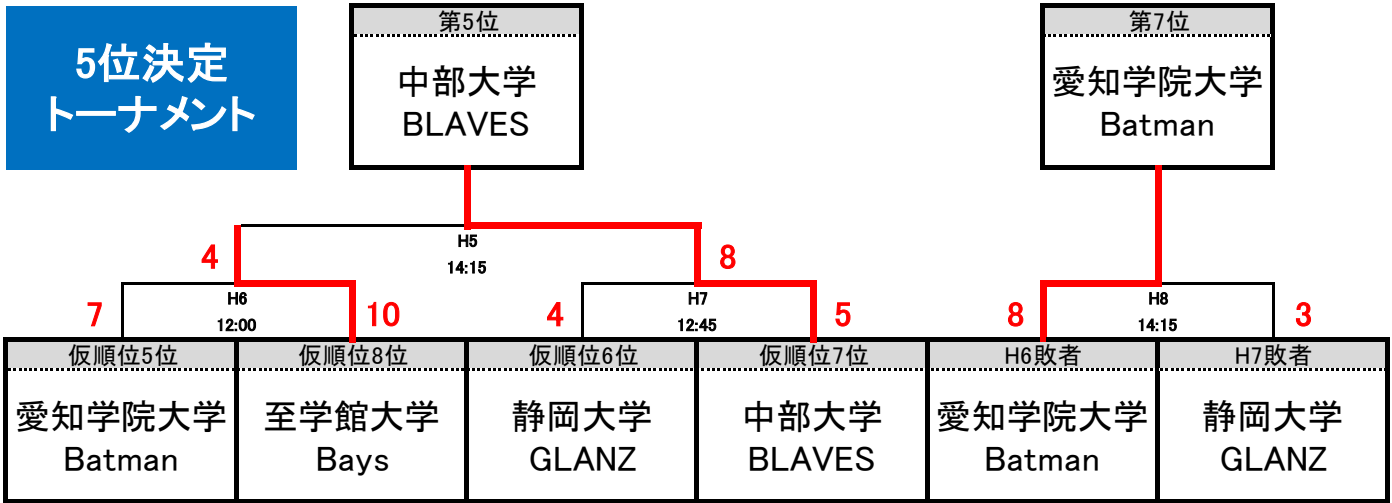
5位決定
トーナメント

第5位
中部大学
BLAVES

第7位
愛知学院大学
Batman

4
H5
14:15
8

7
H6
12:00
10

4
H7
12:45
5

8
H8
14:15
3

| 仮順位5位 | 仮順位8位 | 仮順位6位 | 仮順位7位 | H6敗者 | H7敗者 |
|---|---|---|---|---|---|
| 愛知学院大学 Batman | 至学館大学 Bays | 静岡大学 GLANZ | 中部大学 BLAVES | 愛知学院大学 Batman | 静岡大学 GLANZ |